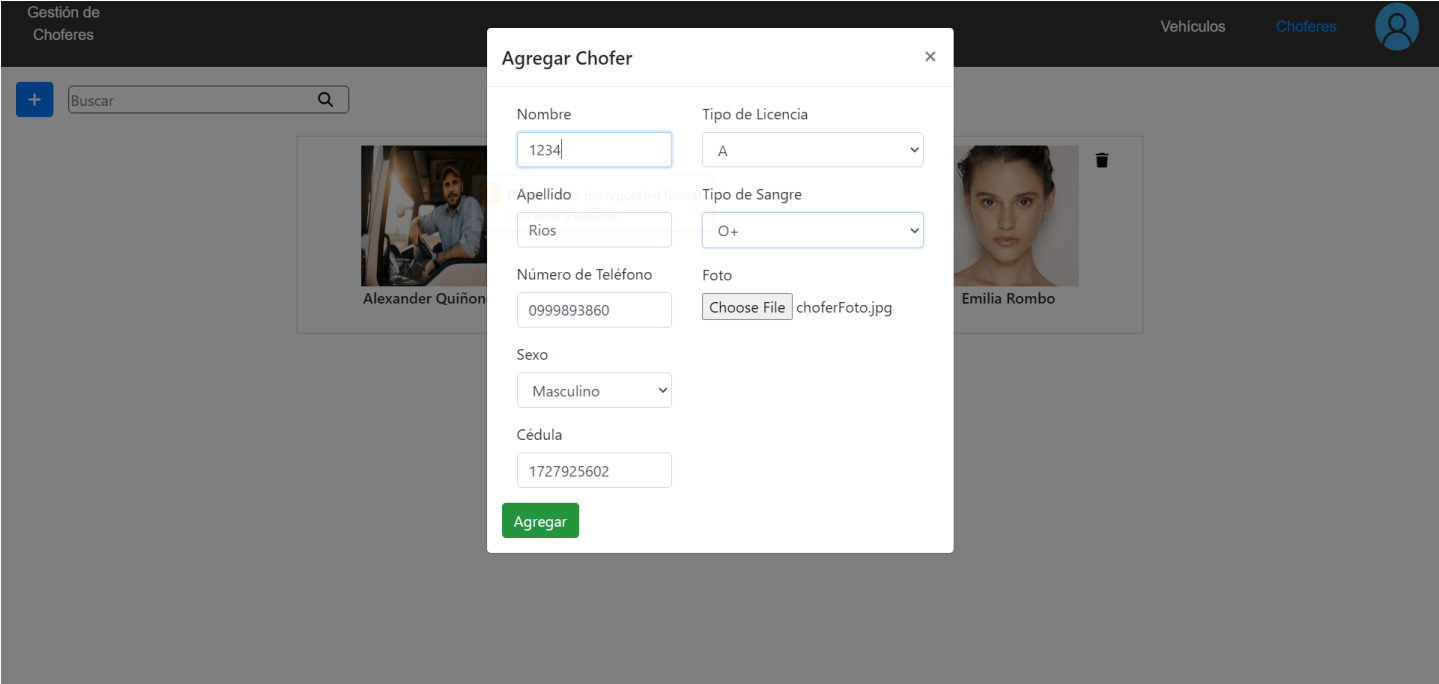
Gestión de Choferes

Vehículos

Choferes

+

Buscar

Agregar Chofer

×

Nombre

1234

Tipo de Licencia

A

P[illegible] the requested format
S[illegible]

Apellido

Rios

Tipo de Sangre

O+

Número de Teléfono

0999893860

Foto

Choose File choferFoto.jpg

Sexo

Masculino

Cédula

1727925602

Agregar

Alexander Quiñon

Emilia Rombo